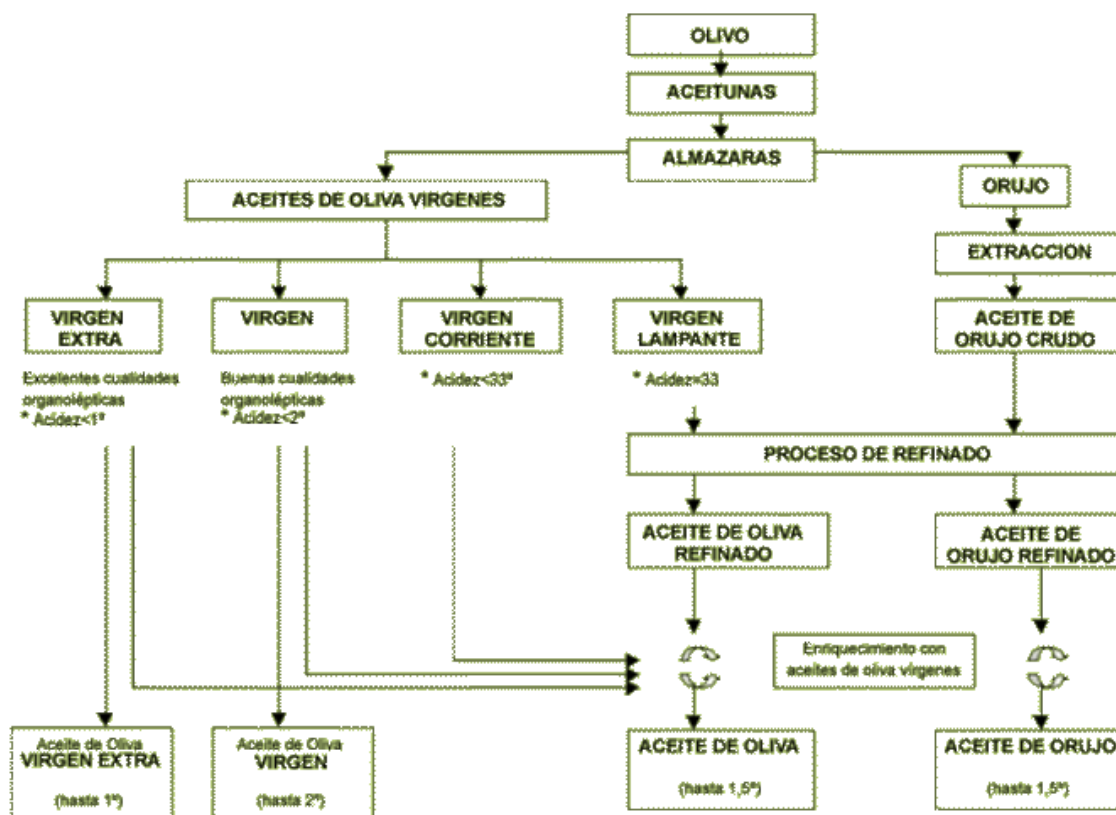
OLIVO

ACEITUNAS

ALMAZARAS

ACEITES DE OLIVA VIRGENES

ORUJO

EXTRACCION

ACEITE DE ORUJO CRUDO

VIRGEN EXTRA

Excelentes cualidades organolépticas
* Acidez<1º

VIRGEN

Buenas cualidades organolépticas
* Acidez<2º

VIRGEN CORRIENTE

* Acidez<33º

VIRGEN LAMPANTE

* Acidez=33

PROCESO DE REFINADO

ACEITE DE OLIVA REFINADO

ACEITE DE ORUJO REFINADO

Enriquecimiento con aceites de oliva vírgenes

Aceite de Oliva
VIRGEN EXTRA
(hasta 1º)

Aceite de Oliva
VIRGEN
(hasta 2º)

ACEITE DE OLIVA
(hasta 1,5º)

ACEITE DE ORUJO
(hasta 1,5º)